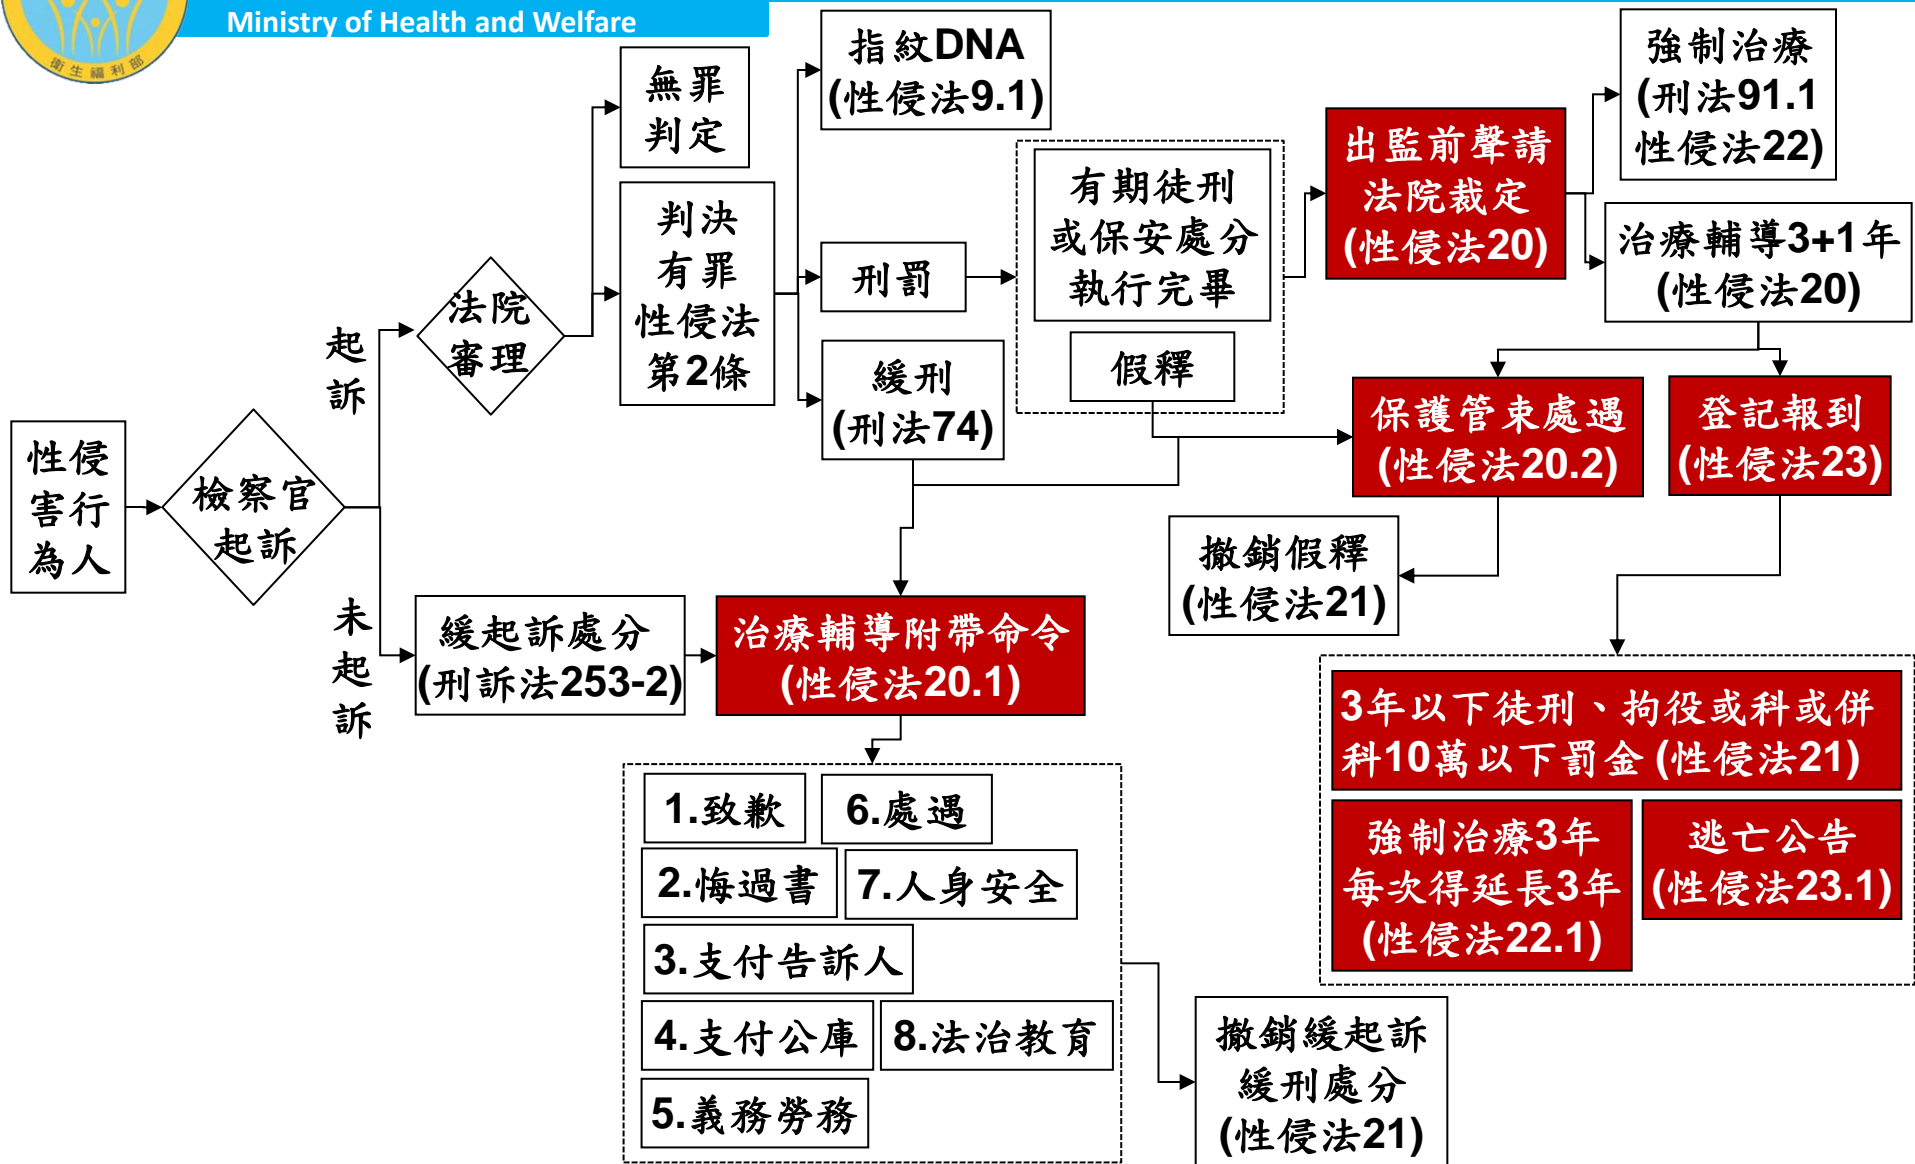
衛生福利部

Ministry of Health and Welfare

性侵害行為人

檢察官起訴

起訴

未起訴

法院審理

無罪判定

判決有罪性侵法第2條

指紋DNA (性侵法9.1)

刑罰

緩刑 (刑法74)

有期徒刑或保安處分執行完畢

假釋

出監前聲請法院裁定 (性侵法20)

強制治療 (刑法91.1 性侵法22)

治療輔導3+1年 (性侵法20)

保護管束處遇 (性侵法20.2)

登記報到 (性侵法23)

撤銷假釋 (性侵法21)

緩起訴處分 (刑訴法253-2)

治療輔導附帶命令 (性侵法20.1)

1.致歉

6.處遇

2.悔過書

7.人身安全

3.支付告訴人

4.支付公庫

8.法治教育

5.義務勞務

撤銷緩起訴緩刑處分 (性侵法21)

3年以下徒刑、拘役或科或併科10萬以下罰金 (性侵法21)

強制治療3年每次得延長3年 (性侵法22.1)

逃亡公告 (性侵法23.1)